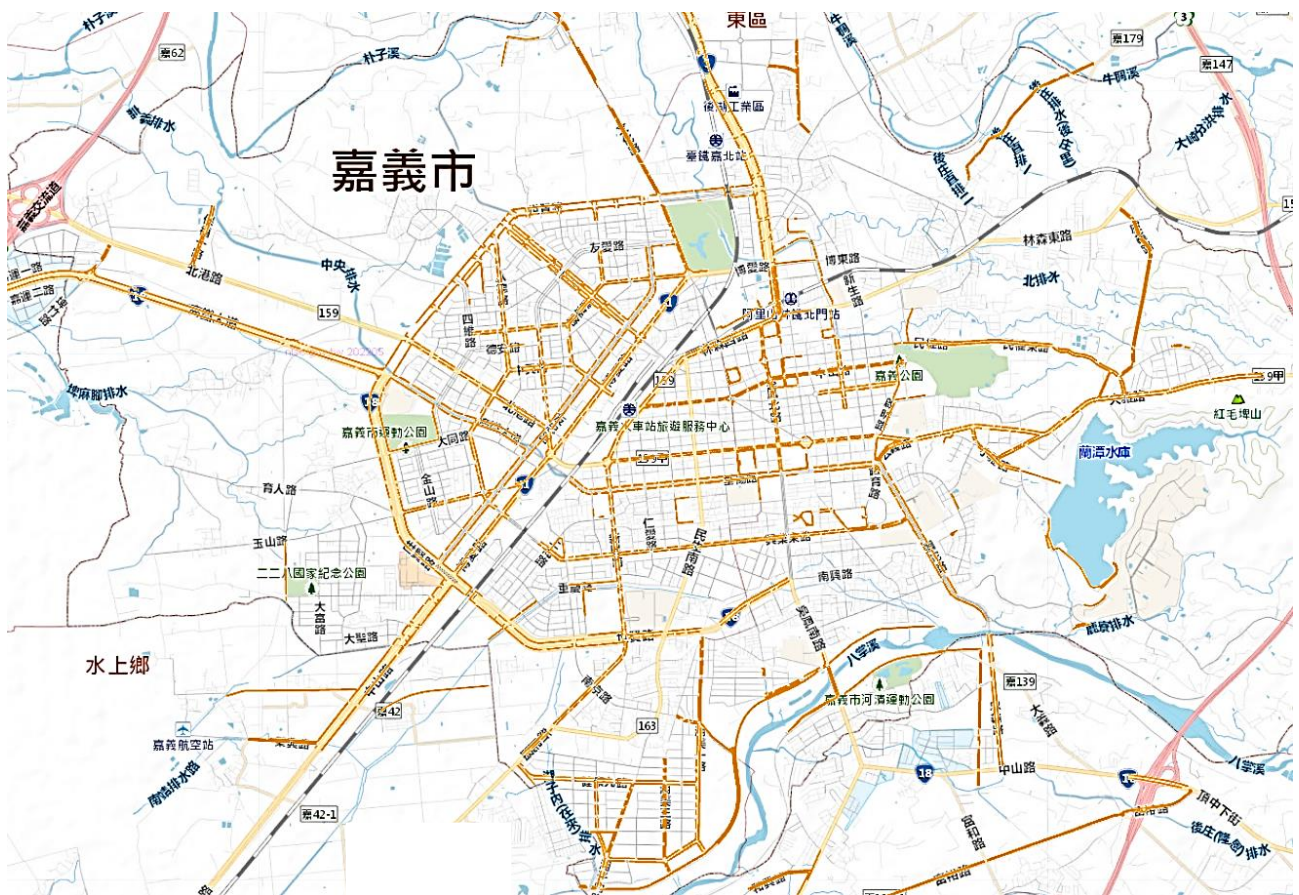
東區
朴子溪
嘉62
嘉179
嘉147
3
牛稠溪
大崎分洪水
後庄排水(後庄)
後庄排水
嘉義工業區
臺鐵嘉北站
嘉義市
林森東路
北港路
中央排水
友愛路
博愛路
博東路
北排水
159
阿里山森林鐵北門站
四維路
嘉義公園
159甲
紅毛埤山
嘉義市運動公園
大同路
嘉義火車站旅遊服務中心
蘭潭水庫
育人路
金山路
玉山路
仁義路
南興路
二二八國家紀念公園
重慶路
大雅路
大業路
水上鄉
八掌溪
嘉139
嘉義市河濱運動公園
163
嘉42
嘉義航空站
18
中山路
八掌溪
頂寮排水
頂庄下街
嘉42-1
後庄(牛)排水